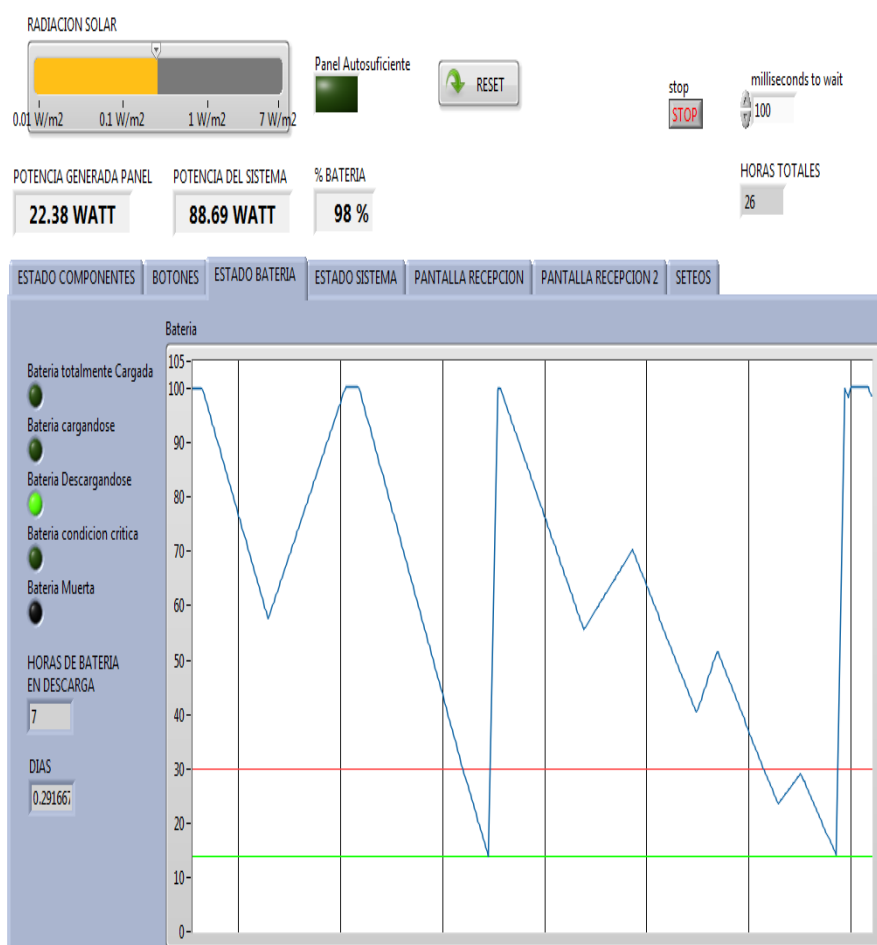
RADIACION SOLAR

0.01 W/m2
0.1 W/m2
1 W/m2
7 W/m2

Panel Autosuficiente

RESET

stop
STOP

milliseconds to wait
100

HORAS TOTALES
26

POTENCIA GENERADA PANEL
22.38 WATT

POTENCIA DEL SISTEMA
88.69 WATT

% BATERIA
98 %

ESTADO COMPONENTES | BOTONES | ESTADO BATERIA | ESTADO SISTEMA | PANTALLA RECEPCION | PANTALLA RECEPCION 2 | SETEOS

Bateria totalmente Cargada

Bateria cargandose

Bateria Descargandose

Bateria condicion critica

Bateria Muerta

HORAS DE BATERIA EN DESCARGA
7

DIAS
0.291667

Bateria

105
100
90
80
70
60
50
40
30
20
10
0